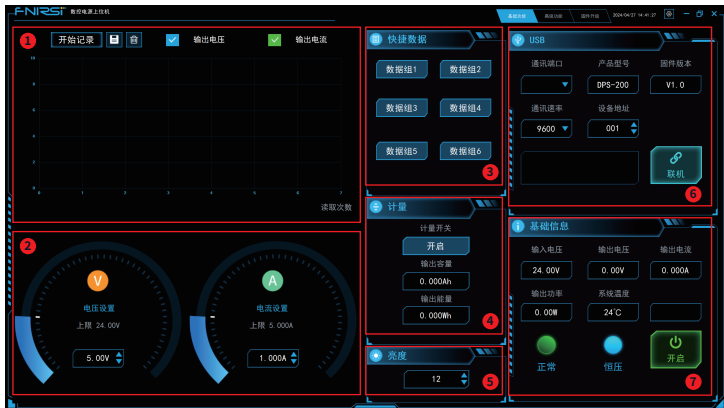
FNIRSI 数控电源上位机

基础功能 高级功能 固件升级 2024/04/27 14:41:27

1
开始记录
输出电压
输出电流

10
9
8
7
6
5
4
3
2
1
0
0 1 2 3 4 5 6 7
读取次数

2
V
电压设置
上限 24.00V
5.00V

A
电流设置
上限 5.000A
1.000A

快捷数据
数据组1
数据组2
数据组3
数据组4
数据组5
数据组6
3

计量
计量开关
开启
输出容量
0.000Ah
输出能量
0.000Wh
4

亮度
12
5

USB
通讯端口
产品型号
DPS-200
固件版本
V1.0
通讯速率
9600
设备地址
001
联机
6

基础信息
输入电压
24.00V
输出电压
0.00V
输出电流
0.000A
输出功率
0.00W
系统温度
24℃
正常
恒压
开启
7